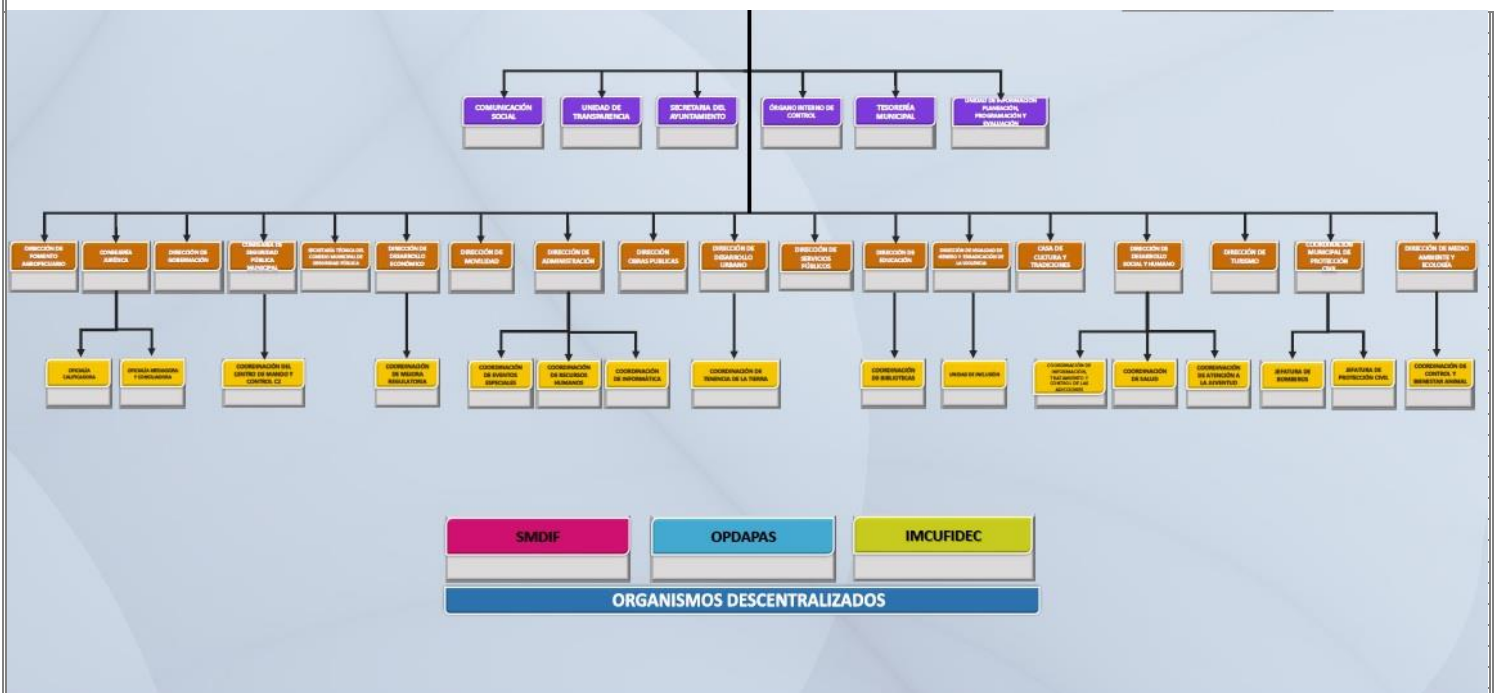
COMUNICACIÓN SOCIAL

UNIDAD DE TRANSPARENCIA

SECRETARÍA DEL AYUNTAMIENTO

ÓRGANO INTERNO DE CONTROL

TESORERÍA MUNICIPAL

UNIDAD DE INFORMACIÓN, PLANEACIÓN, PROGRAMACIÓN Y EVALUACIÓN

DIRECCIÓN DE FOMENTO AGROPECUARIO

CONSEJERÍA JURÍDICA

DIRECCIÓN DE GOBERNACIÓN

COMISARÍA DE SEGURIDAD PÚBLICA MUNICIPAL

SECRETARÍA TÉCNICA DEL CONSEJO MUNICIPAL DE SEGURIDAD PÚBLICA

DIRECCIÓN DE DESARROLLO ECONÓMICO

DIRECCIÓN DE MOVILIDAD

DIRECCIÓN DE ADMINISTRACIÓN

DIRECCIÓN OBRAS PÚBLICAS

DIRECCIÓN DE DESARROLLO URBANO

DIRECCIÓN DE SERVICIOS PÚBLICOS

DIRECCIÓN DE EDUCACIÓN

DIRECCIÓN DE IGUALDAD DE GÉNERO Y ERRADICACIÓN DE LA VIOLENCIA

CASA DE CULTURA Y TRADICIONES

DIRECCIÓN DE DESARROLLO SOCIAL Y HUMANO

DIRECCIÓN DE TURISMO

COORDINACIÓN MUNICIPAL DE PROTECCIÓN CIVIL

DIRECCIÓN DE MEDIO AMBIENTE Y ECOLOGÍA

OFICIALÍA CALIFICADORA

OFICIALÍA MEDIADORA Y CONCILIADORA

COORDINACIÓN DEL CENTRO DE MANDO Y CONTROL C2

COORDINACIÓN DE MEJORA REGULATORIA

COORDINACIÓN DE EVENTOS ESPECIALES

COORDINACIÓN DE RECURSOS HUMANOS

COORDINACIÓN DE INFORMÁTICA

COORDINACIÓN DE TENENCIA DE LA TIERRA

COORDINACIÓN DE BIBLIOTECAS

UNIDAD DE INCLUSIÓN

COORDINACIÓN DE INFORMACIÓN, TRATAMIENTO Y CONTROL DE LAS ADICCIONES

COORDINACIÓN DE SALUD

COORDINACIÓN DE ATENCIÓN A LA JUVENTUD

JEFATURA DE BOMBEROS

JEFATURA DE PROTECCIÓN CIVIL

COORDINACIÓN DE CONTROL Y BIENESTAR ANIMAL

SMDIF

OPDAPAS

IMCUFIDEC

ORGANISMOS DESCENTRALIZADOS